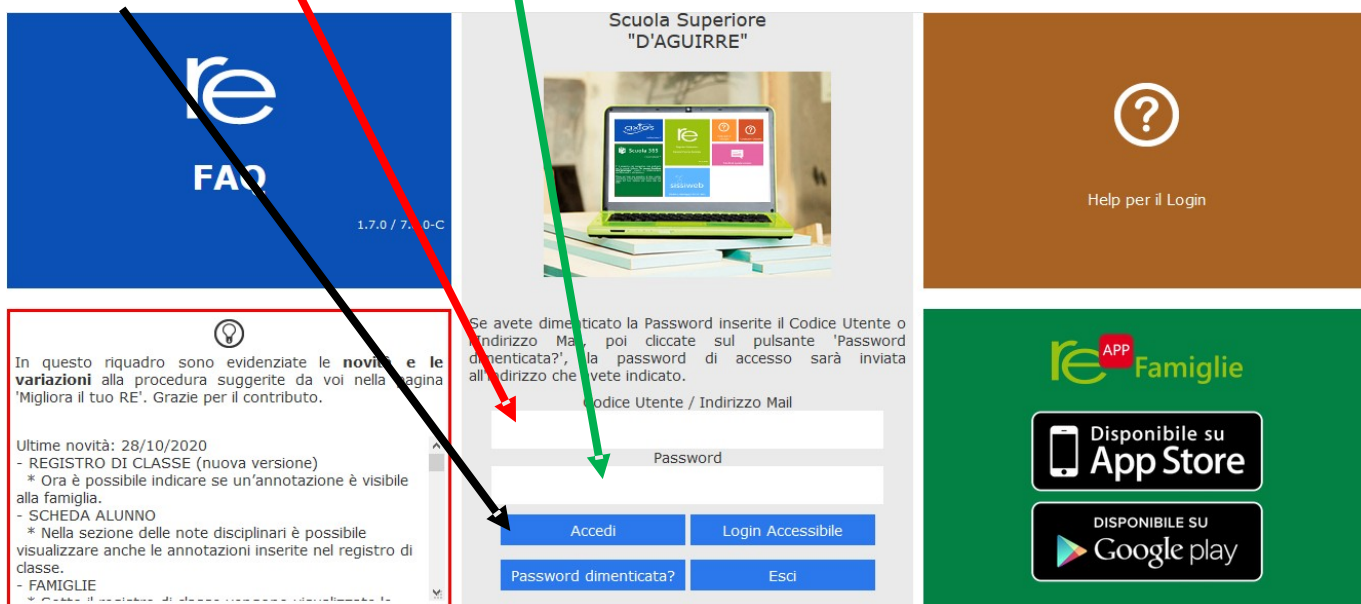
re
FAQ
1.7.0 / 7.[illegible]0-C

Scuola Superiore
"D'AGUIRRE"

axios
re
Scuola 555
sissiweb

Help per il Login

In questo riquadro sono evidenziate le novi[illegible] e le variazioni alla procedura suggerite da voi nella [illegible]agina 'Migliora il tuo RE'. Grazie per il contributo.

Ultime novità: 28/10/2020
- REGISTRO DI CLASSE (nuova versione)
* Ora è possibile indicare se un'annotazione è visibile alla famiglia.
- SCHEDA ALUNNO
* Nella sezione delle note disciplinari è possibile visualizzare anche le annotazioni inserite nel registro di classe.
- FAMIGLIE
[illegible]

Se avete dimenticato la Password inserite il Codice Utente o l'Indirizzo Ma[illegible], poi cliccate sul pulsante 'Password dimenticata?', la password di accesso sarà inviata all'indirizzo che avete indicato.

Codice Utente / Indirizzo Mail
Password
Accedi
Login Accessibile
Password dimenticata?
Esci

re APP Famiglie
Disponibile su
App Store
DISPONIBILE SU
Google play